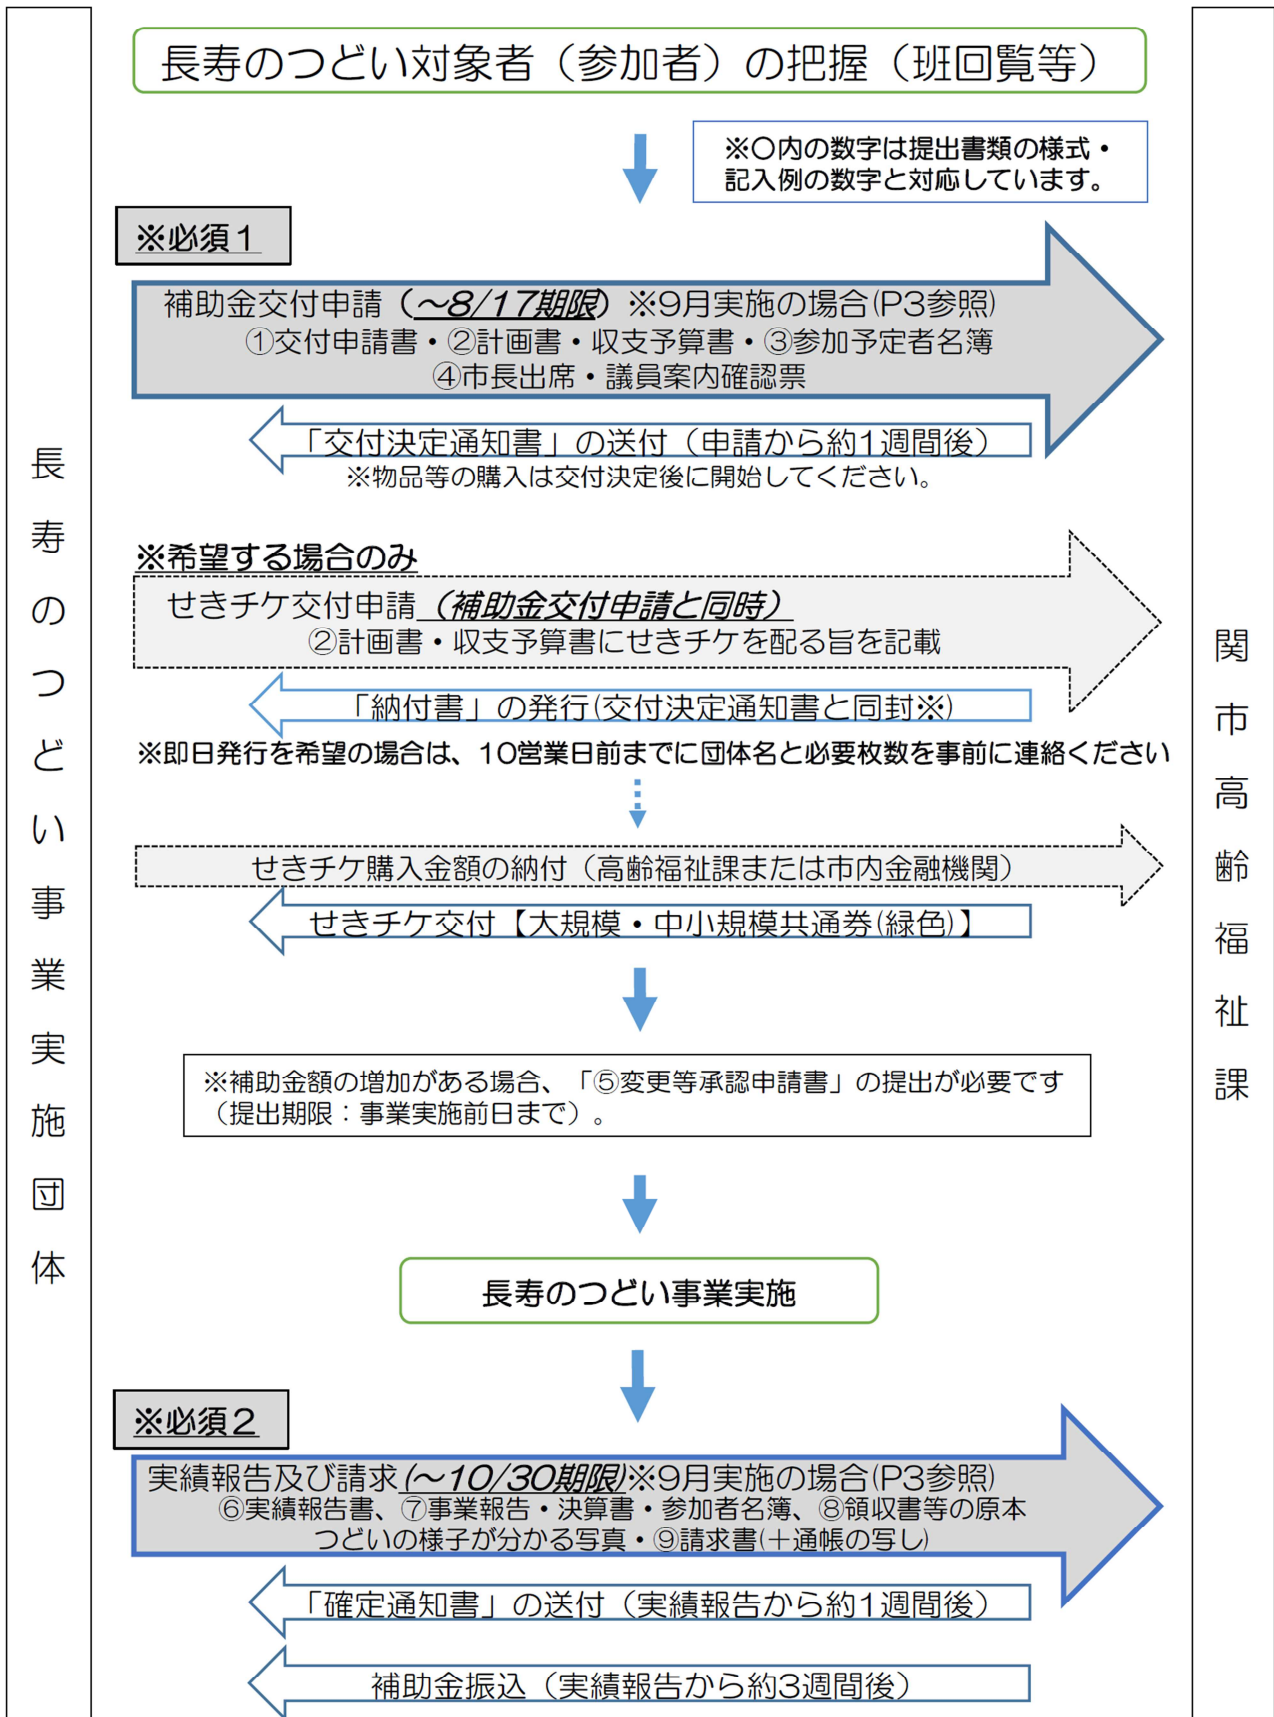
長寿のつどい事業実施団体

長寿のつどい対象者（参加者）の把握（班回覧等）

※○内の数字は提出書類の様式・記入例の数字と対応しています。

※必須１

補助金交付申請（~8/17期限）※9月実施の場合(P3参照)
①交付申請書・②計画書・収支予算書・③参加予定者名簿
④市長出席・議員案内確認票

「交付決定通知書」の送付（申請から約1週間後）
※物品等の購入は交付決定後に開始してください。

※希望する場合のみ

せきチケ交付申請（補助金交付申請と同時）
②計画書・収支予算書にせきチケを配る旨を記載

「納付書」の発行(交付決定通知書と同封※)
※即日発行を希望の場合は、10営業日前までに団体名と必要枚数を事前に連絡ください

せきチケ購入金額の納付（高齢福祉課または市内金融機関）

せきチケ交付【大規模・中小規模共通券(緑色)】

※補助金額の増加がある場合、「⑤変更等承認申請書」の提出が必要です（提出期限：事業実施前日まで）。

長寿のつどい事業実施

※必須２

実績報告及び請求(~10/30期限)※9月実施の場合(P3参照)
⑥実績報告書、⑦事業報告・決算書・参加者名簿、⑧領収書等の原本
つどいの様子が分かる写真・⑨請求書(＋通帳の写し)

「確定通知書」の送付（実績報告から約1週間後）

補助金振込（実績報告から約3週間後）

関市高齢福祉課